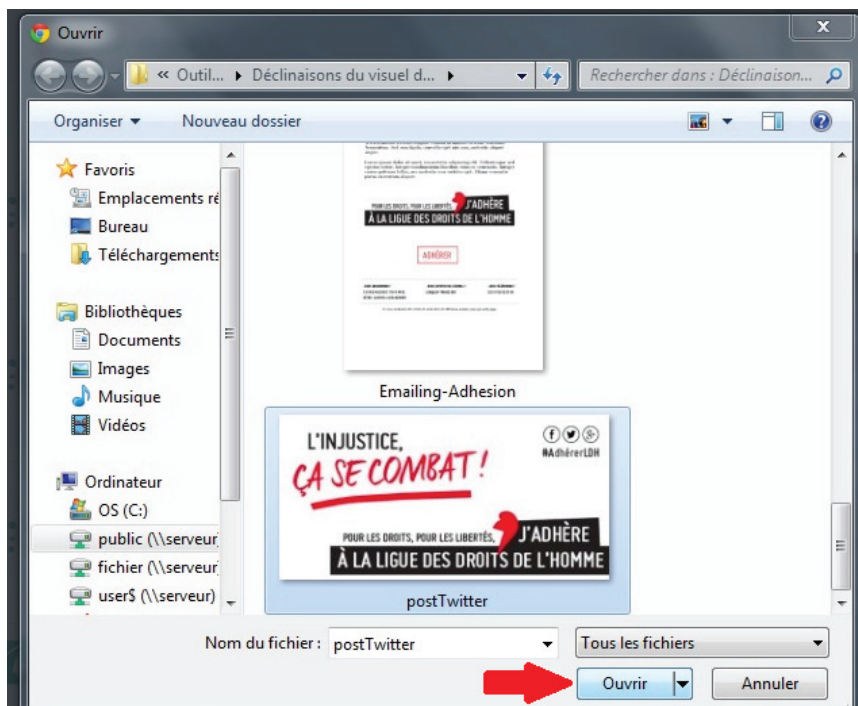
Ouvrir

« Outil... ▸ Déclinaisons du visuel d... ▸

Rechercher dans : Déclinaison...

Organiser ▾ Nouveau dossier

Favoris
Emplacements ré
Bureau
Téléchargements

Bibliothèques
Documents
Images
Musique
Vidéos

Ordinateur
OS (C:)
public (\\serveur
fichier (\\serveur
user$ (\\serveur)

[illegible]

POUR LES DROITS, POUR LES LIBERTÉS, J'ADHÈRE
À LA LIGUE DES DROITS DE L'HOMME

ADHÉRER

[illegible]

Emailing-Adhesion

L'INJUSTICE,
ÇA SE COMBAT !

#AdhérerLDH

POUR LES DROITS, POUR LES LIBERTÉS, J'ADHÈRE
À LA LIGUE DES DROITS DE L'HOMME

postTwitter

Nom du fichier : postTwitter

Tous les fichiers

Ouvrir

Annuler